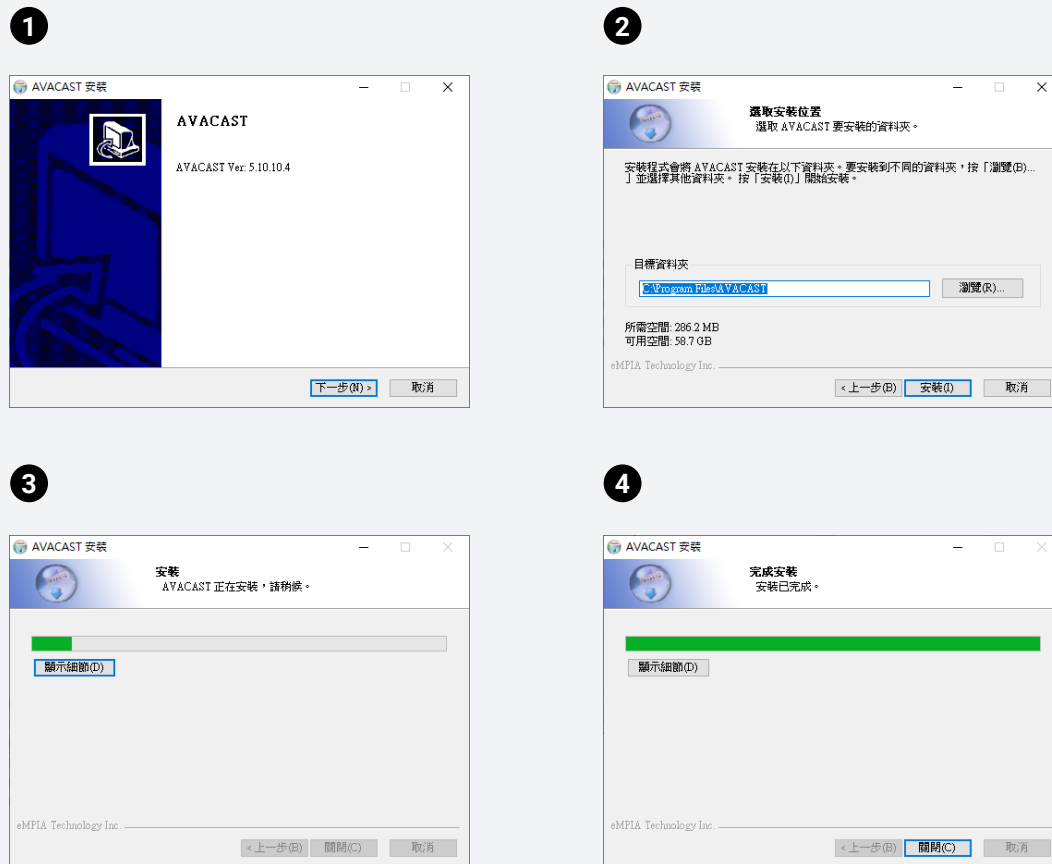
1

AVACAST 安裝

AVACAST

AVACAST Ver: 5.10.10.4

下一步(N) >
取消

2

AVACAST 安裝

選取安裝位置
選取 AVACAST 要安裝的資料夾。

安裝程式會將 AVACAST 安裝在以下資料夾。要安裝到不同的資料夾，按「瀏覽(B)...」並選擇其他資料夾。按「安裝(I)」開始安裝。

目標資料夾
C:\Program Files\AVACAST
瀏覽(R)...

所需空間: 286.2 MB
可用空間: 58.7 GB

eMPIA Technology Inc.

< 上一步(B)
安裝(I)
取消

3

AVACAST 安裝

安裝
AVACAST 正在安裝，請稍候。

顯示細節(D)

eMPIA Technology Inc.

< 上一步(B)
關閉(C)
取消

4

AVACAST 安裝

完成安裝
安裝已完成。

顯示細節(D)

eMPIA Technology Inc.

< 上一步(B)
關閉(C)
取消